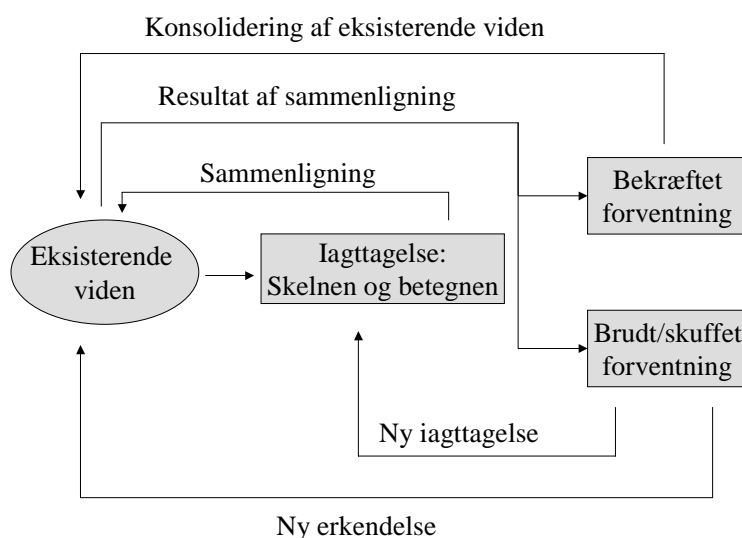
Konsolidering af eksisterende viden

Resultat af sammenligning

Sammenligning

Bekræftet forventning

Eksisterende viden

Iagttagelse: Skelnen og betegnen

Brudt/skuffet forventning

Ny iagttagelse

Ny erkendelse